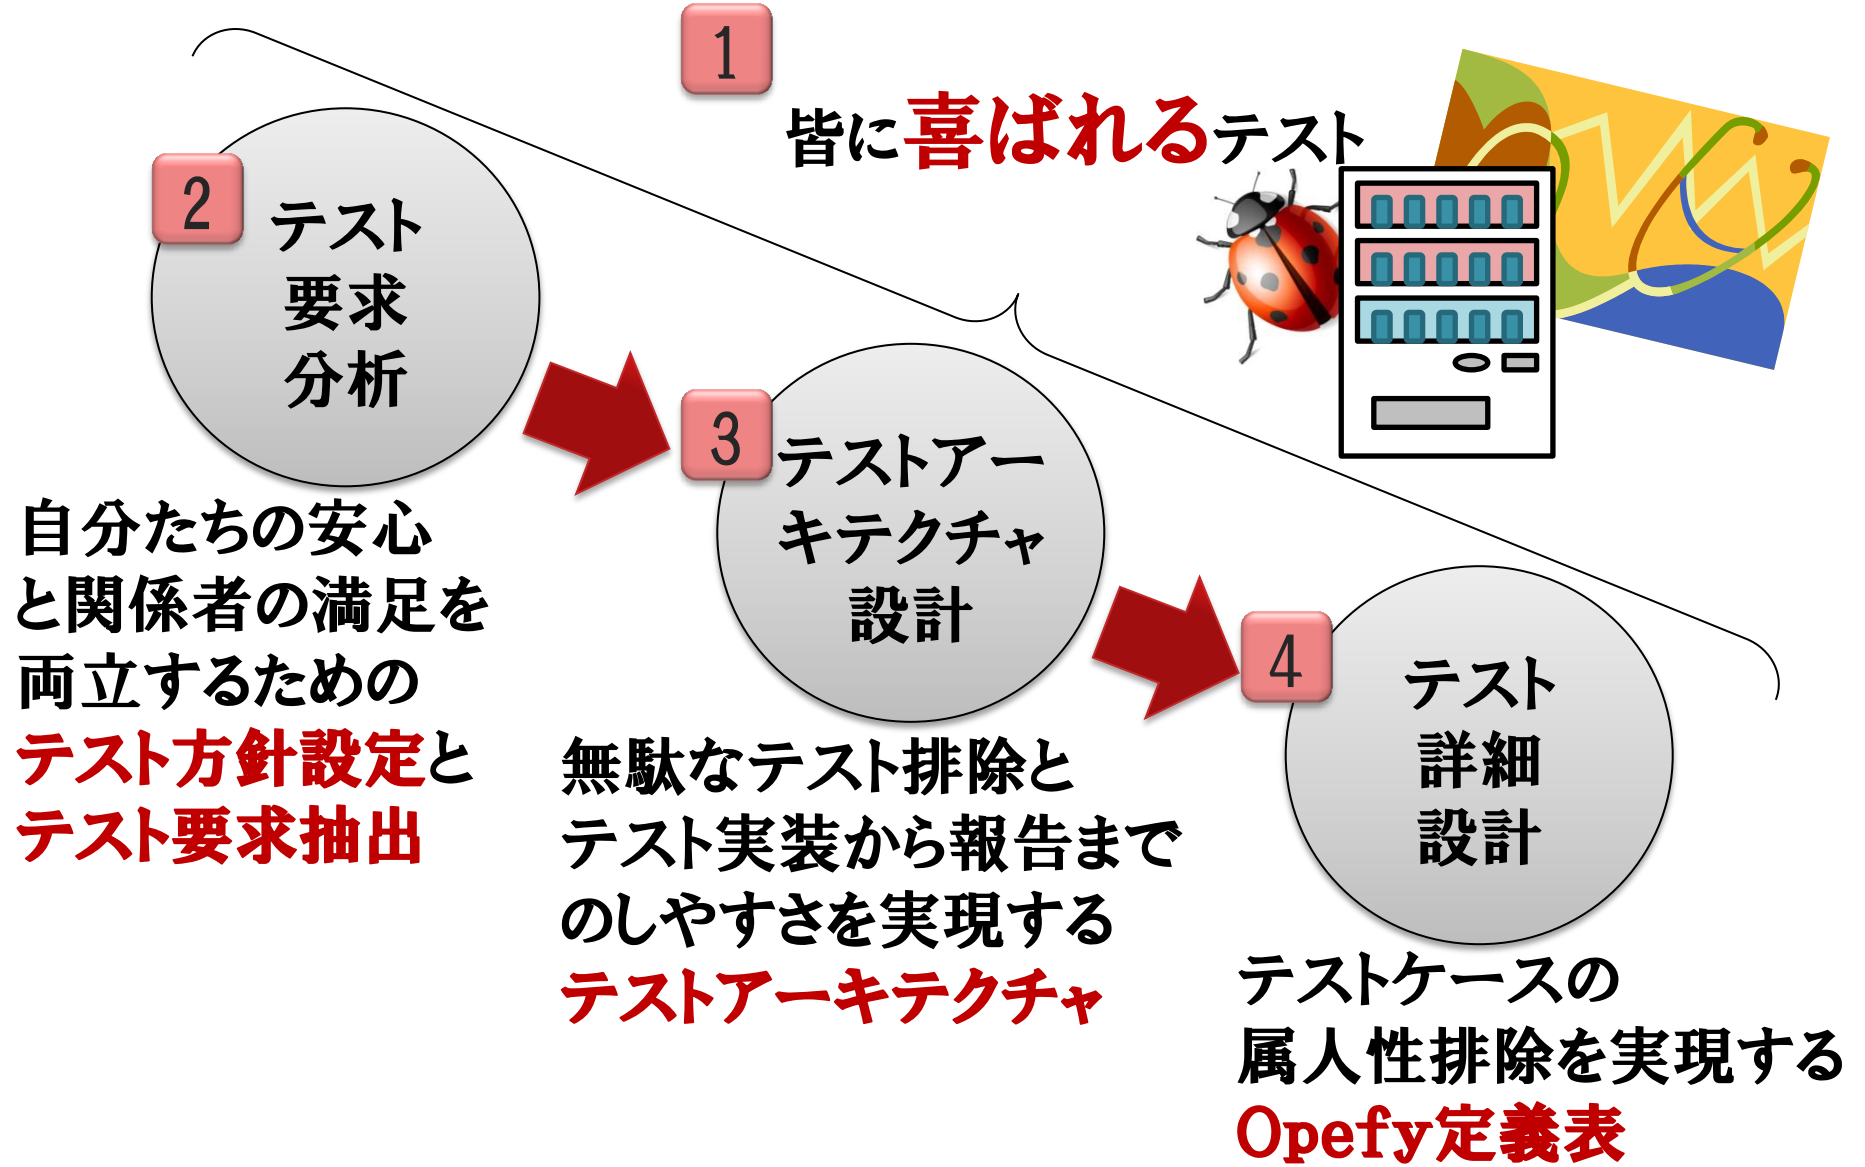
1

皆に喜ばれるテスト

2

テスト
要求
分析

自分たちの安心と関係者の満足を両立するためのテスト方針設定とテスト要求抽出

3

テストアーキテクチャ
設計

無駄なテスト排除とテスト実装から報告までのしやすさを実現するテストアーキテクチャ

4

テスト
詳細
設計

テストケースの属人性排除を実現するOpefy定義表